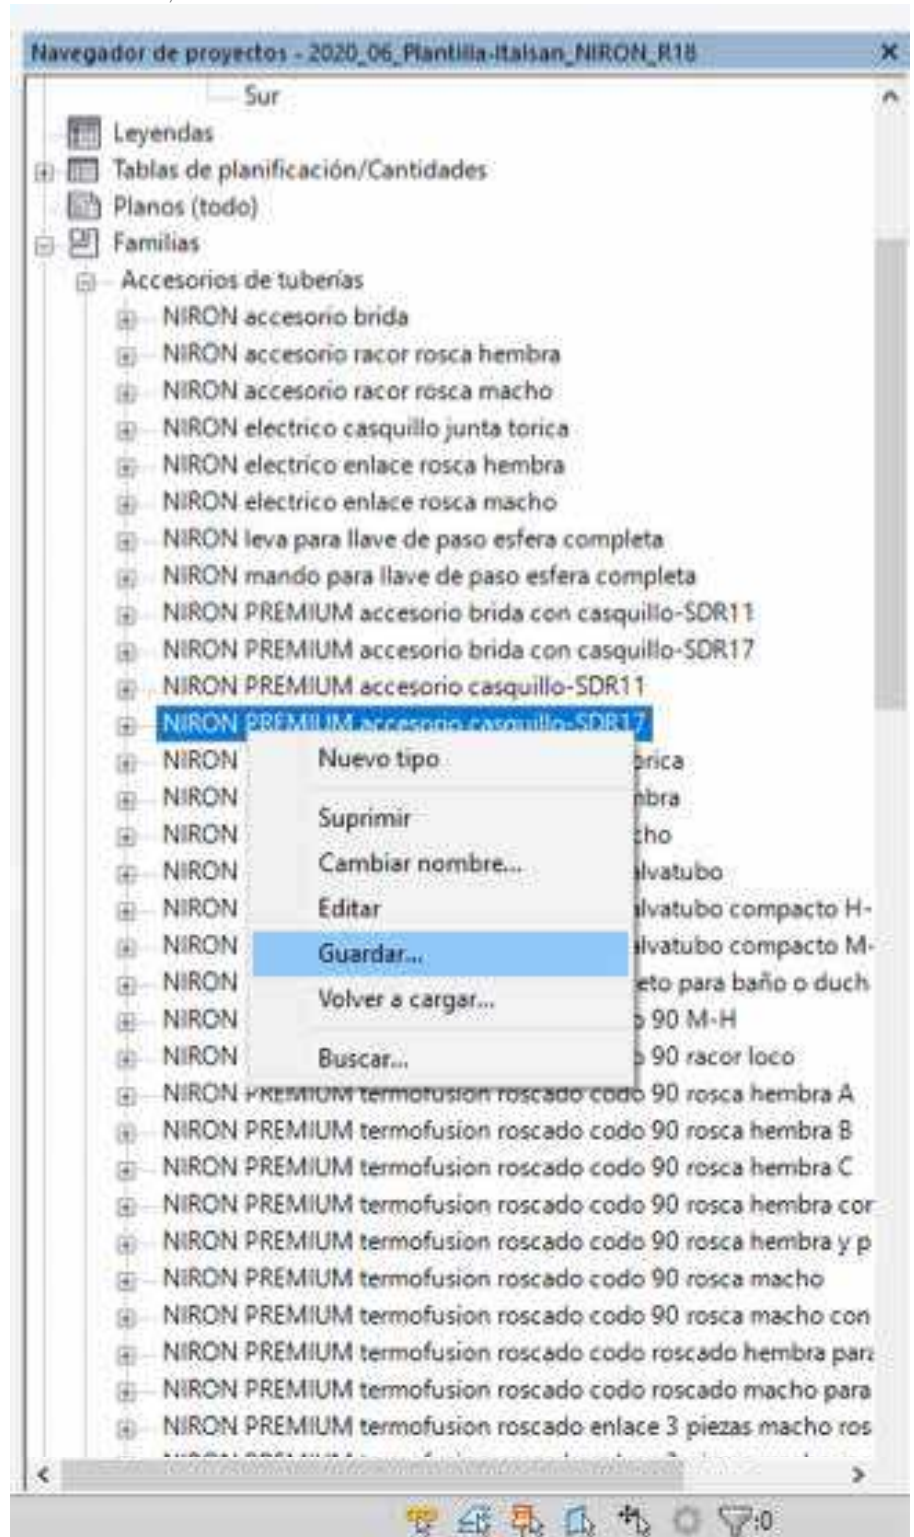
Navegador de proyectos - 2020_06_Plantilla-Italsan_NIRON_R18

Sur
Leyendas
Tablas de planificación/Cantidades
Planos (todo)
Familias
Accesorios de tuberías
NIRON accesorio brida
NIRON accesorio racor rosca hembra
NIRON accesorio racor rosca macho
NIRON electrico casquillo junta torica
NIRON electrico enlace rosca hembra
NIRON electrico enlace rosca macho
NIRON leva para llave de paso esfera completa
NIRON mando para llave de paso esfera completa
NIRON PREMIUM accesorio brida con casquillo-SDR11
NIRON PREMIUM accesorio brida con casquillo-SDR17
NIRON PREMIUM accesorio casquillo-SDR11
NIRON PREMIUM accesorio casquillo-SDR17
NIRON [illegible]rica
NIRON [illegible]bra
NIRON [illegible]cho
NIRON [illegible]lvatubo
NIRON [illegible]lvatubo compacto H-
NIRON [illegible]lvatubo compacto M-
NIRON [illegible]eto para baño o duch
NIRON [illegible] 90 M-H
NIRON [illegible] 90 racor loco
NIRON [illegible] 90 rosca hembra A
NIRON PREMIUM termofusion roscado codo 90 rosca hembra B
NIRON PREMIUM termofusion roscado codo 90 rosca hembra C
NIRON PREMIUM termofusion roscado codo 90 rosca hembra cor
NIRON PREMIUM termofusion roscado codo 90 rosca hembra y p
NIRON PREMIUM termofusion roscado codo 90 rosca macho
NIRON PREMIUM termofusion roscado codo 90 rosca macho con
NIRON PREMIUM termofusion roscado codo roscado hembra par
NIRON PREMIUM termofusion roscado codo roscado macho para
NIRON PREMIUM termofusion roscado enlace 3 piezas macho ros

Nuevo tipo
Suprimir
Cambiar nombre...
Editar
Guardar...
Volver a cargar...
Buscar...

:0